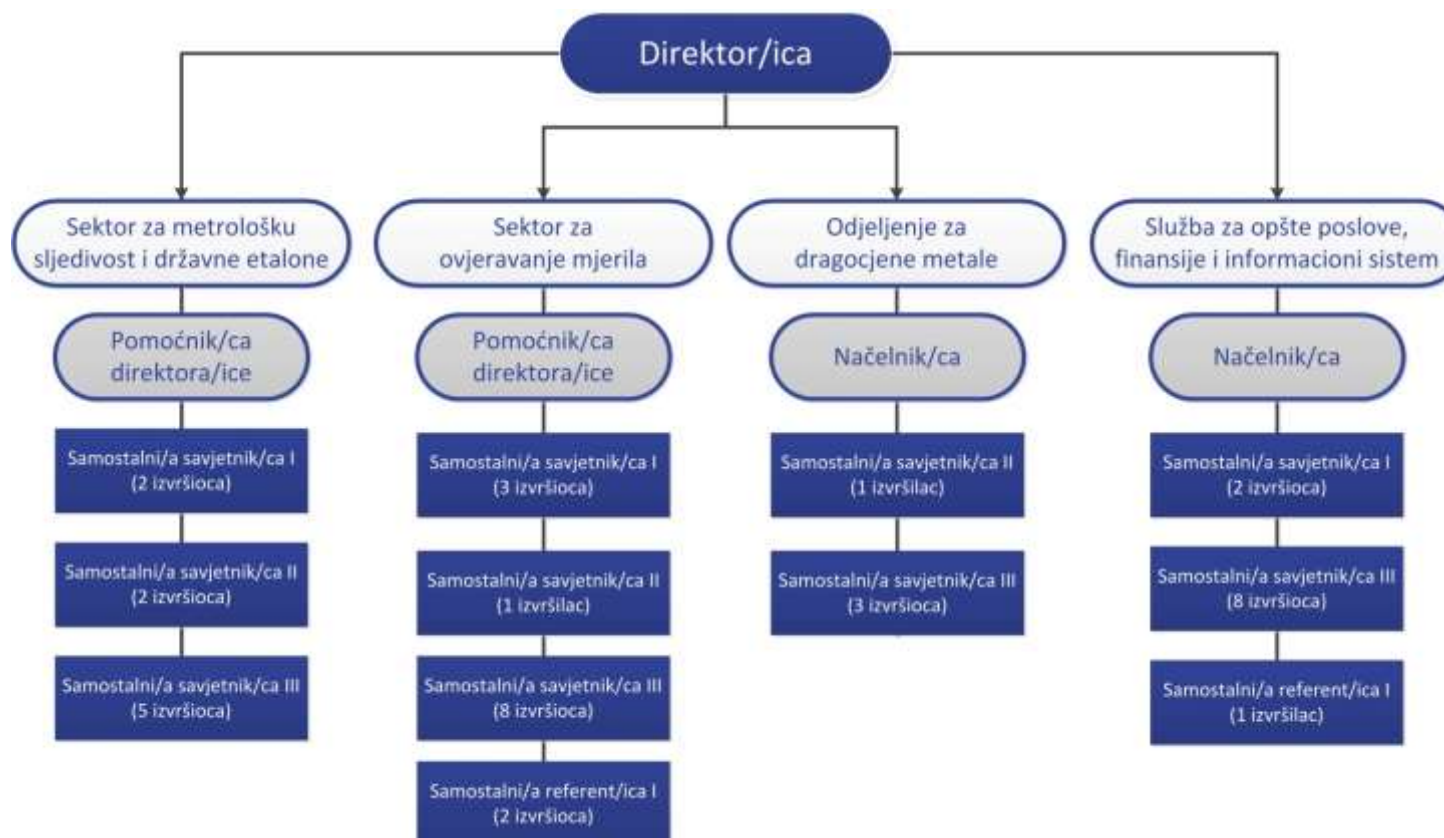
Direktor/ica

Sektor za metrološku sljedivost i državne etalone

Pomoćnik/ca direktora/ice

Samostalni/a savjetnik/ca I (2 izvršioca)

Samostalni/a savjetnik/ca II (2 izvršioca)

Samostalni/a savjetnik/ca III (5 izvršioca)

Sektor za ovjeravanje mjerila

Pomoćnik/ca direktora/ice

Samostalni/a savjetnik/ca I (3 izvršioca)

Samostalni/a savjetnik/ca II (1 izvršilac)

Samostalni/a savjetnik/ca III (8 izvršioca)

Samostalni/a referent/ica I (2 izvršioca)

Odjeljenje za dragocjene metale

Načelnik/ca

Samostalni/a savjetnik/ca II (1 izvršilac)

Samostalni/a savjetnik/ca III (3 izvršioca)

Služba za opšte poslove, finansije i informacioni sistem

Načelnik/ca

Samostalni/a savjetnik/ca I (2 izvršioca)

Samostalni/a savjetnik/ca III (8 izvršioca)

Samostalni/a referent/ica I (1 izvršilac)